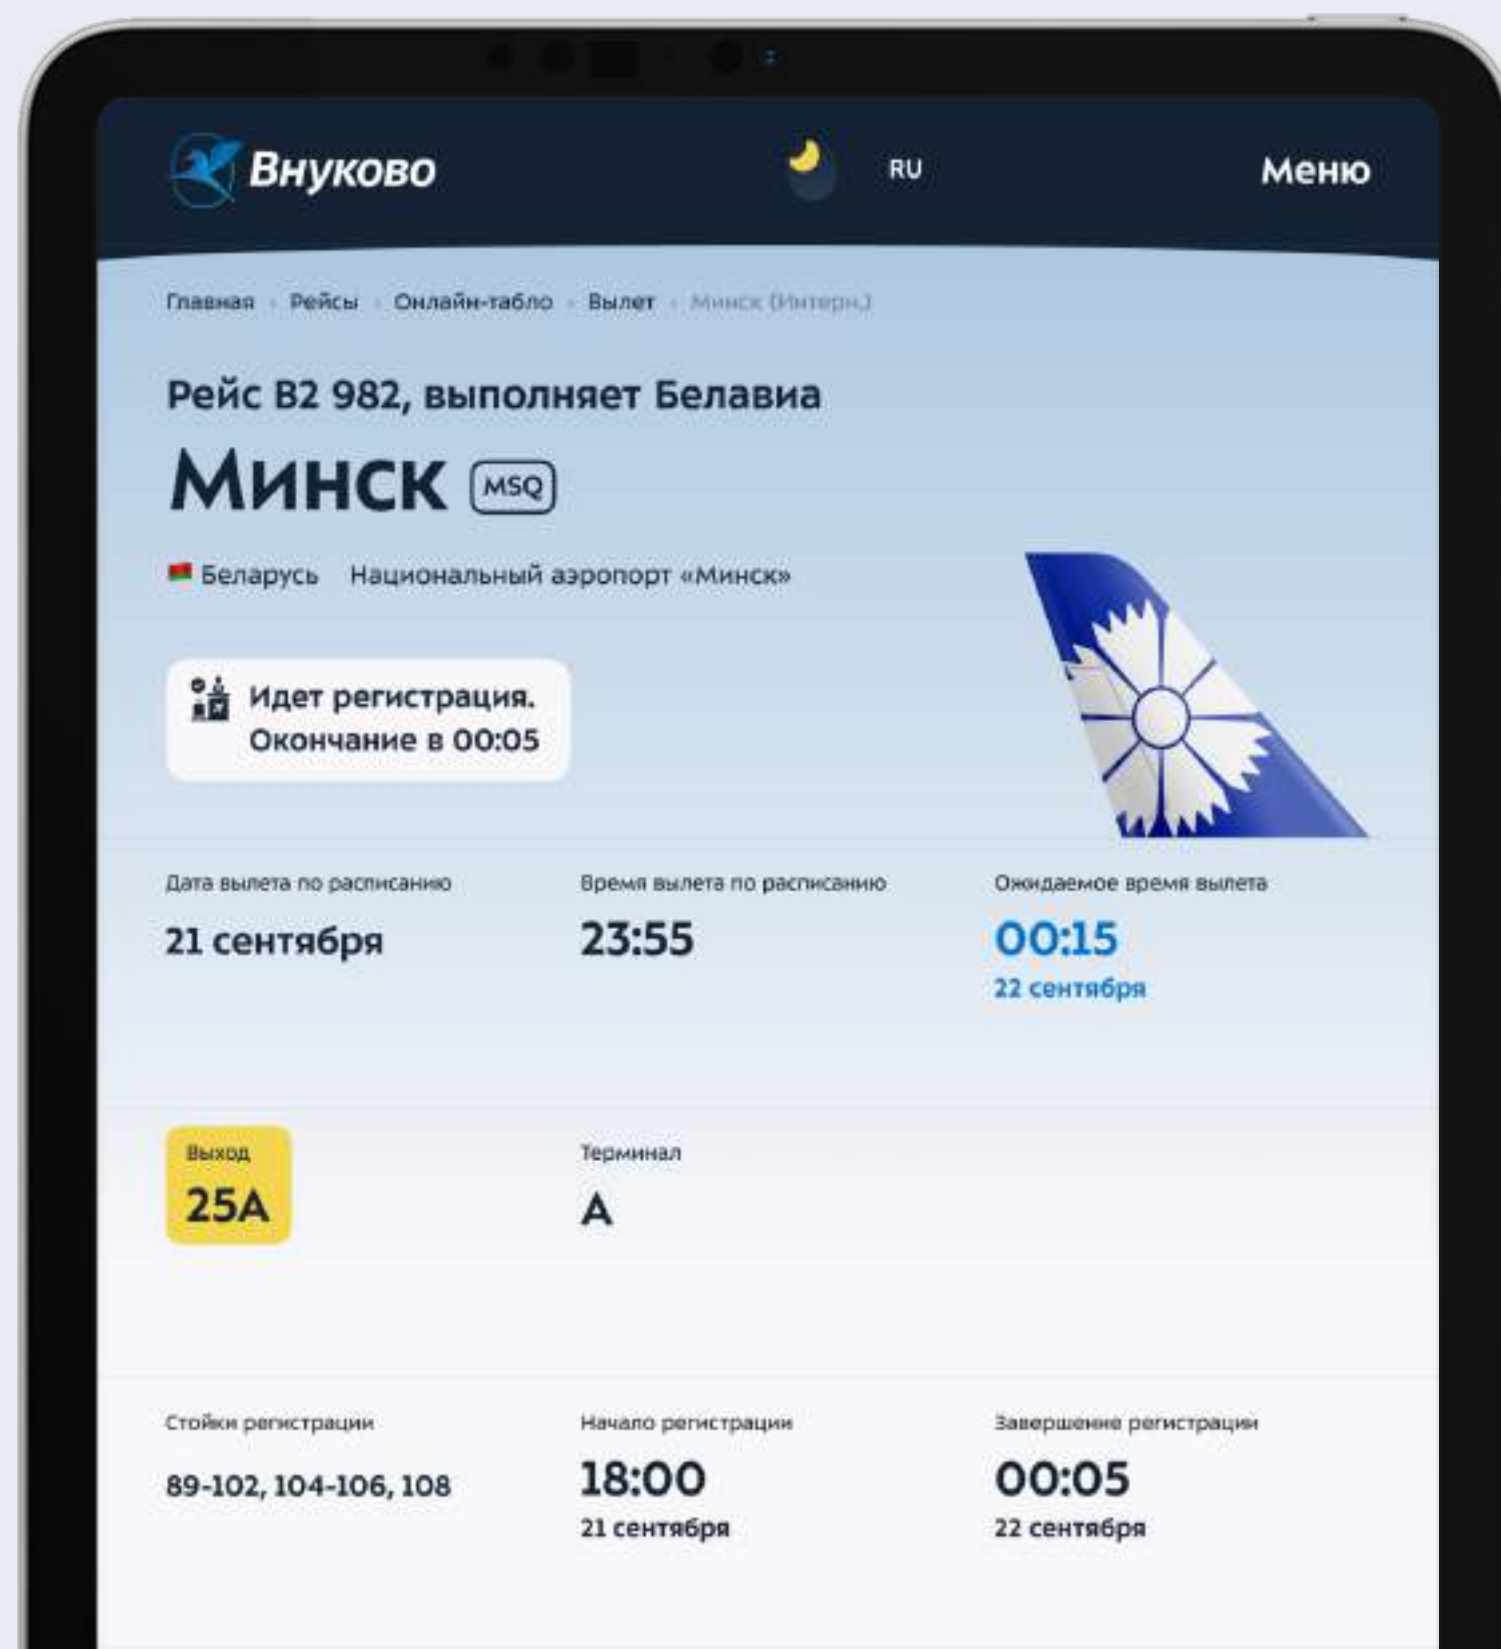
Внуково

RU

Меню

Главная · Рейсы · Онлайн-табло · Вылет · Минск (Интерн.)

Рейс B2 982, выполняет Белавиа

Минск MSQ

Беларусь Национальный аэропорт «Минск»

Идет регистрация. Окончание в 00:05

Дата вылета по расписанию
21 сентября

Время вылета по расписанию
23:55

Ожидаемое время вылета
00:15
22 сентября

Выход
25A

Терминал
A

Стойки регистрации
89-102, 104-106, 108

Начало регистрации
18:00
21 сентября

Завершение регистрации
00:05
22 сентября